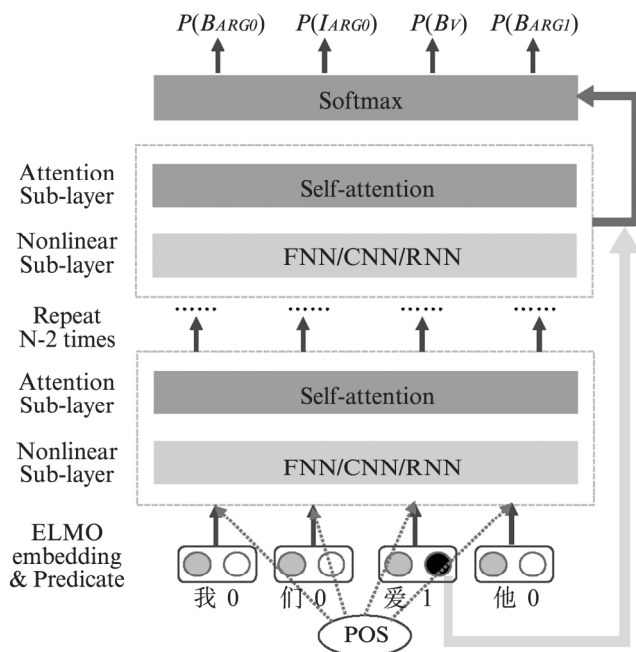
$P(B_{ARG0})$ $P(I_{ARG0})$ $P(B_V)$ $P(B_{ARG1})$

Softmax

Attention Sub-layer

Self-attention

Nonlinear Sub-layer

FNN/CNN/RNN

Repeat N-2 times

...... ...... ...... ......

Attention Sub-layer

Self-attention

Nonlinear Sub-layer

FNN/CNN/RNN

ELMO embedding & Predicate

我 0 们 0 爱 1 他 0

POS